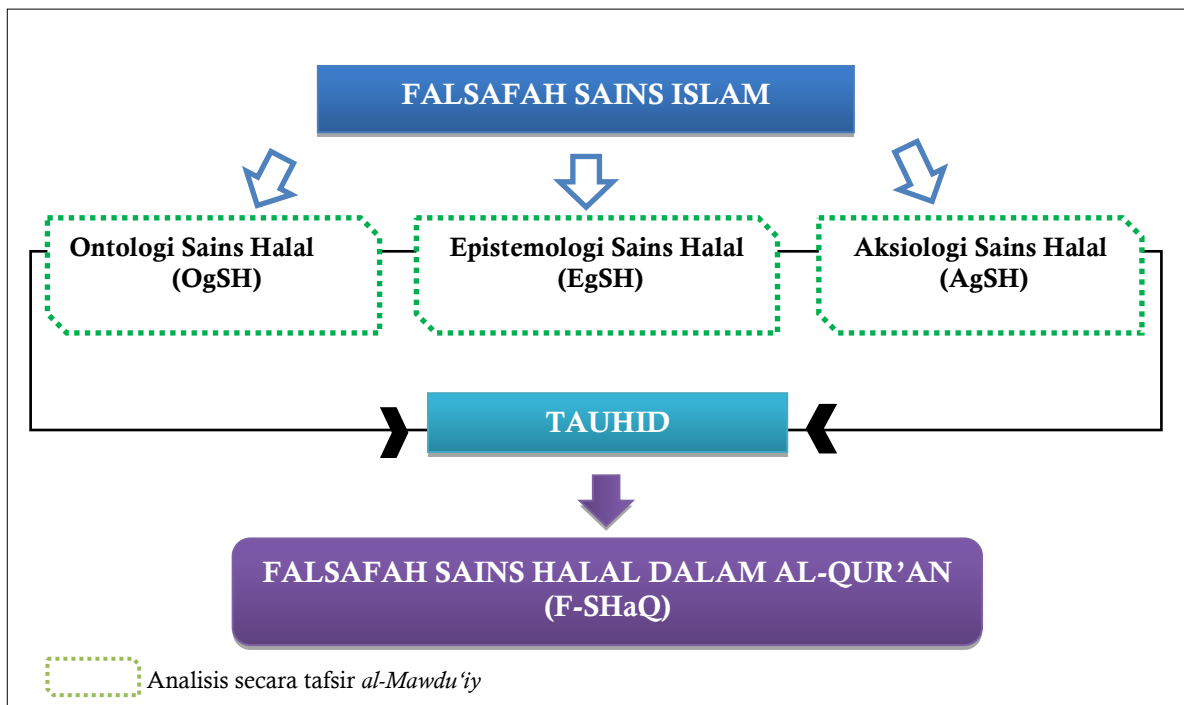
FALSAFAH SAINS ISLAM

Ontologi Sains Halal (OgSH)

Epistemologi Sains Halal (EgSH)

Aksiologi Sains Halal (AgSH)

TAUHID

FALSAFAH SAINS HALAL DALAM AL-QUR'AN (F-SHaQ)

Analisis secara tafsir *al-Mawdu'iy*